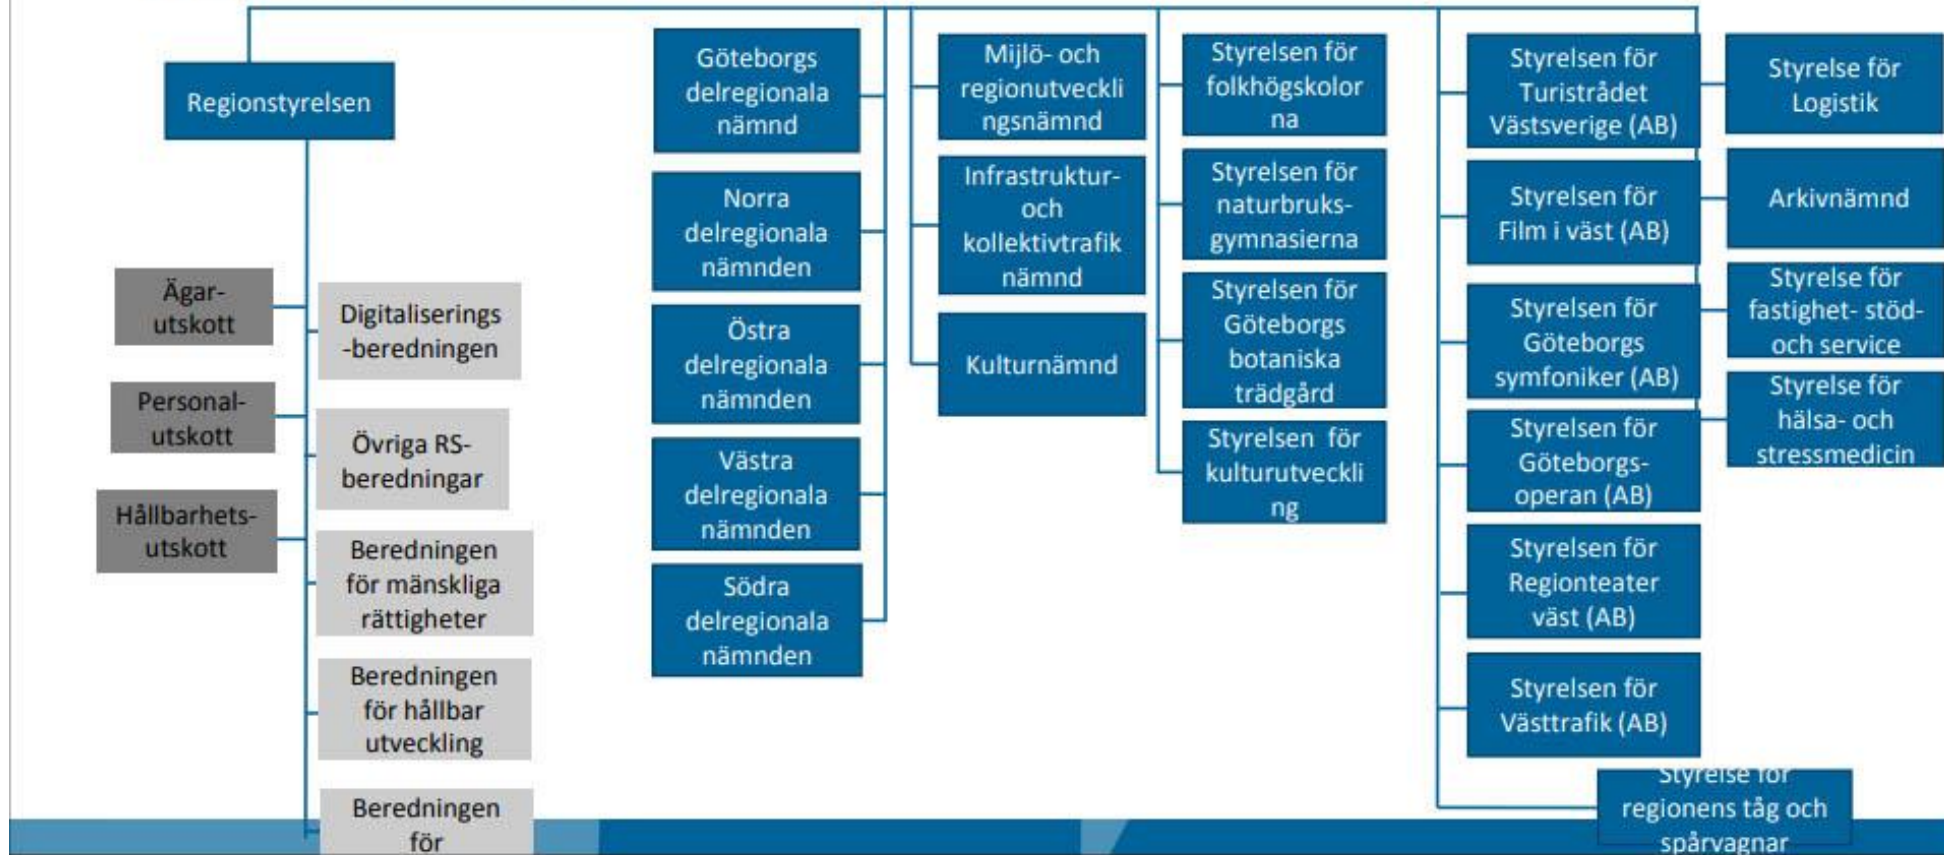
Regionstyrelsen

Ägar-utskott

Personal-utskott

Hållbarhets-utskott

Digitaliserings-beredningen

Övriga RS-beredningar

Beredningen för mänskliga rättigheter

Beredningen för hållbar utveckling

Beredningen för

Göteborgs delregionala nämnd

Norra delregionala nämnden

Östra delregionala nämnden

Västra delregionala nämnden

Södra delregionala nämnden

Miljö- och regionutvecklingsnämnd

Infrastruktur- och kollektivtrafik nämnd

Kulturnämnd

Styrelsen för folkhögskolorna

Styrelsen för naturbruks-gymnasierna

Styrelsen för Göteborgs botaniska trädgård

Styrelsen för kulturutveckling

Styrelsen för Turistrådet Västsverige (AB)

Styrelsen för Film i väst (AB)

Styrelsen för Göteborgs symfoniker (AB)

Styrelsen för Göteborgs-operan (AB)

Styrelsen för Regionteater väst (AB)

Styrelsen för Västtrafik (AB)

Styrelse för regionens tåg och spårvagnar

Styrelse för Logistik

Arkivnämnd

Styrelse för fastighet- stöd- och service

Styrelse för hälsa- och stressmedicin